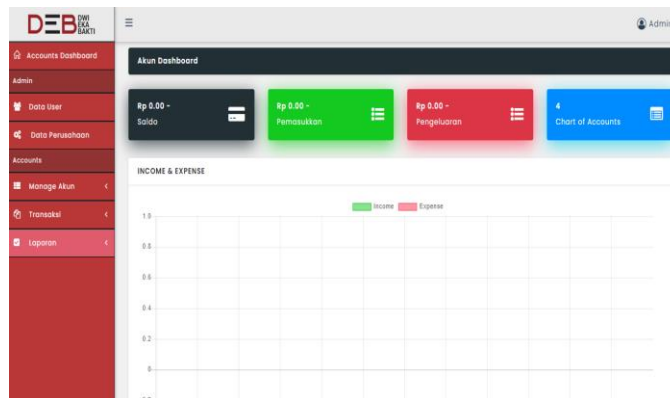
DEB DWI EKA BAKTI

≡

Admi

Accounts Dashboard

Admin

Data User

Data Perusahaan

Accounts

Manage Akun

Transaksi

Laporan

Akun Dashboard

Rp 0.00 -
Saldo

Rp 0.00 -
Pemasukkan

Rp 0.00 -
Pengeluaran

4
Chart of Accounts

INCOME & EXPENSE

Income Expense

1.0

0.8

0.6

0.4

0.2

0